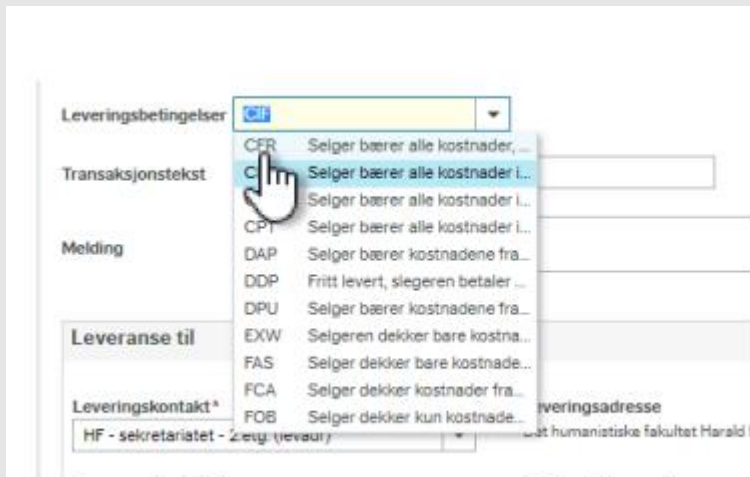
Leveringsbetingelser CIF

Transaksjonstekst

Melding

Leveranse til

Leveringskontakt*

HF - sekretariatet - 2 etg. (levaur)

| | |
|---|---|
| CFR | Selger bærer alle kostnader, ... |
| C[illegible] | Selger bærer alle kostnader i... |
| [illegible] | Selger bærer alle kostnader i... |
| CPT | Selger bærer alle kostnader i... |
| DAP | Selger bærer kostnadene fra... |
| DDP | Fritt levert, slegeren betaler ... |
| DPU | Selger bærer kostnadene fra... |
| EXW | Selgeren dekker bare kostna... |
| FAS | Selger dekker bare kostnade... |
| FCA | Selger dekker kostnader fra... |
| FOB | Selger dekker kun kostnade... |

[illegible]everingsadresse

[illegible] humanistiske fakultet Harald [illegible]